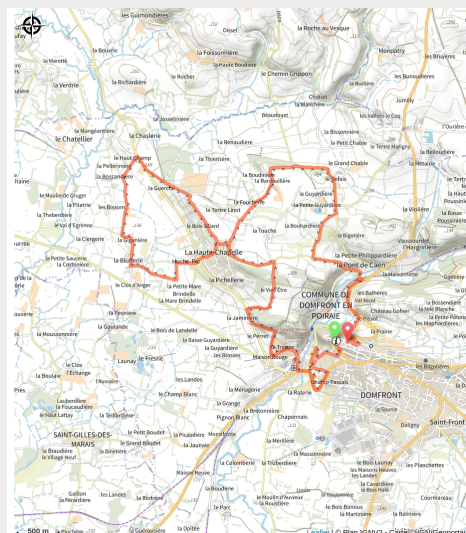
les Guimondières
la Roche au Vesque
Oisset
la Foissonnière
Montpatry
les Bruyères
la Haute Boudaie
le Rocher
le Chemin Grippon
la Richardière
la Marette
la Verdrie
la Pichonnière
Jumilly
le Jossellinière
Beaudouet
la Bissonnière
les Vallées
la Renaudière
la Mangeantière
le Châtellier
la Chaslerie
la Thiernière
le Grand Chable
la Tertre Martin
le Haut Champ
la Bourdinière
le Défais
la Rétaisie
la Guyardière
la Pellerinais
la Cotte
la Guerche
la Foucherie
la Petite Guyardière
le Moulin de Gruger
le Tertre Linot
la Violière
la Flairie
la Thébaudière
le Bois Billard
la Bouhardière
le Val d'Egrenne
la Touche
la Bigottière
la Clergerie
la Grainerie
Vaucessoult
la Haute Chapelle
Huche Pie
la Petite Philippardière
la Petite Saucerie
la Cotterière
la Pichellerie
le Pont de Caen
la Bluterie
la Grande Dussedière
le Clos d'Anger
la Petite Mare
la Bosselière
la Brindelle
la Mare Brindelle
le Vieil Être
COMMUNE DE DOMFRONT EN POIRAIE
la Ferronnière
la Pouardière
la Poterie
la Prairie
la Goulande
le Bois de Landelle
la Jaminière
Château Gohier
le Perrelet
la Basse Guyardière
la Haute Guyardière
la Trappe
les Biesses
la Mousonnière
Launay
le Fresne
Maison Rouge
le Clos
l'Échange
la Boularie
la Vanière
les Landes
la Rateria
Champ Passais
la Houtenière
la Foucaudière
le Haut Lattay
le Champ Blanc
la Ménagerie
DOMFRONT
la Teillardière
la Grange
la Bretonnière
Pignon Blanc
Chaponnais
Saint-Front
le Petit Boubet
SAINT-GILLES-DES-MARAIS
le Grand Boubet
la Picaudière
la Bauloirie
la Brandière
le Village Neuf
la Binetière
Montortière
la Mérillière
la Colomberie
la Truberdière
la Massonnière
les Planchettes
le Bois Lauray
les Maisons Neuves
les Landes
la Cavardière
le Bois Rasné
les Bois Bunoux
la Martinière
Maison Neuve
la Bruyère
Gallon
la Perardière
les Landes
la Blanchère
le Moulin d'Auvieux
la Rounière
la Ferté
le Parc
la Doitée
500 m
Leaflet | © Plan IGNv2 - Carte © IGN/Geoportail